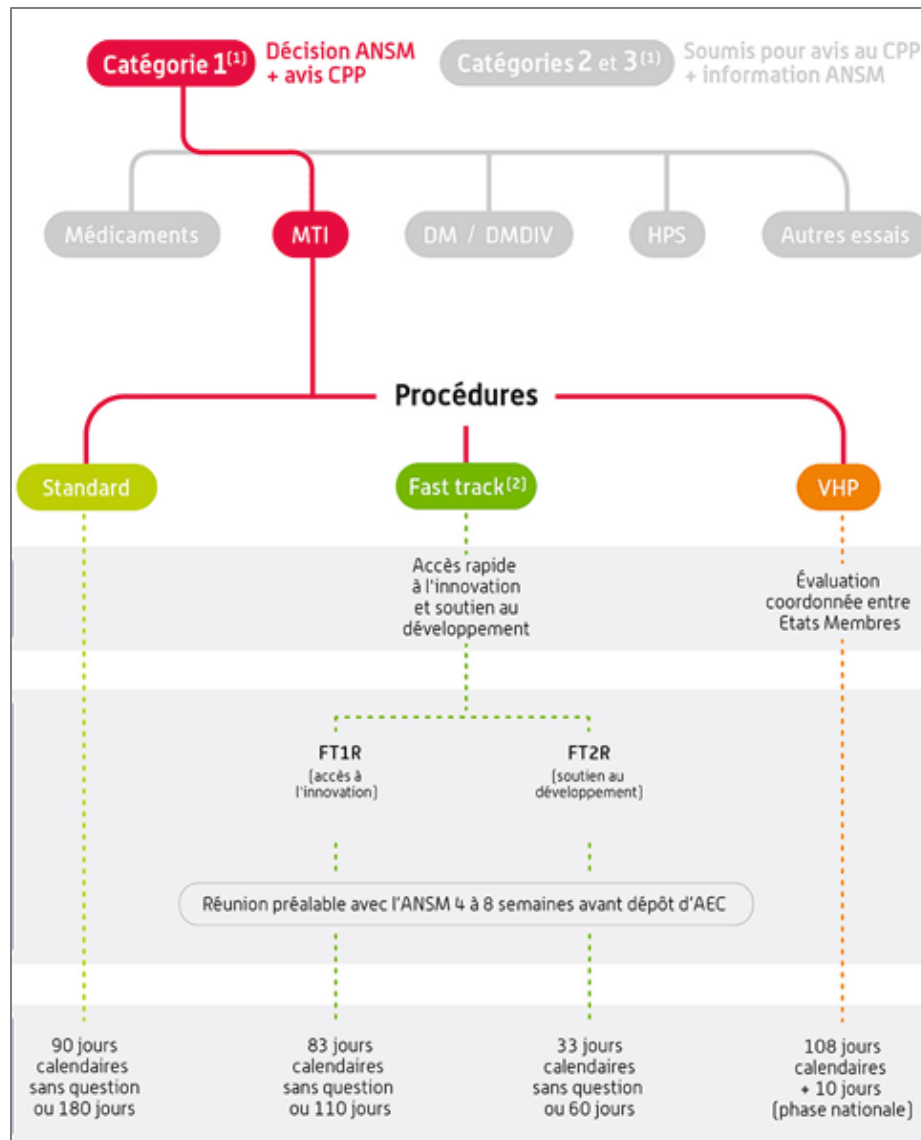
Catégorie 1$^{(1)}$ Décision ANSM + avis CPP

Catégories 2 et 3$^{(1)}$ Soumis pour avis au CPP + information ANSM

Médicaments

MTI

DM / DMDIV

HPS

Autres essais

Procédures

Standard

Fast track$^{(2)}$

VHP

Accès rapide à l'innovation et soutien au développement

Évaluation coordonnée entre Etats Membres

FT1R
(accès à l'innovation)

FT2R
(soutien au développement)

Réunion préalable avec l'ANSM 4 à 8 semaines avant dépôt d'AEC

90 jours calendaires sans question ou 180 jours

83 jours calendaires sans question ou 110 jours

33 jours calendaires sans question ou 60 jours

108 jours calendaires + 10 jours (phase nationale)